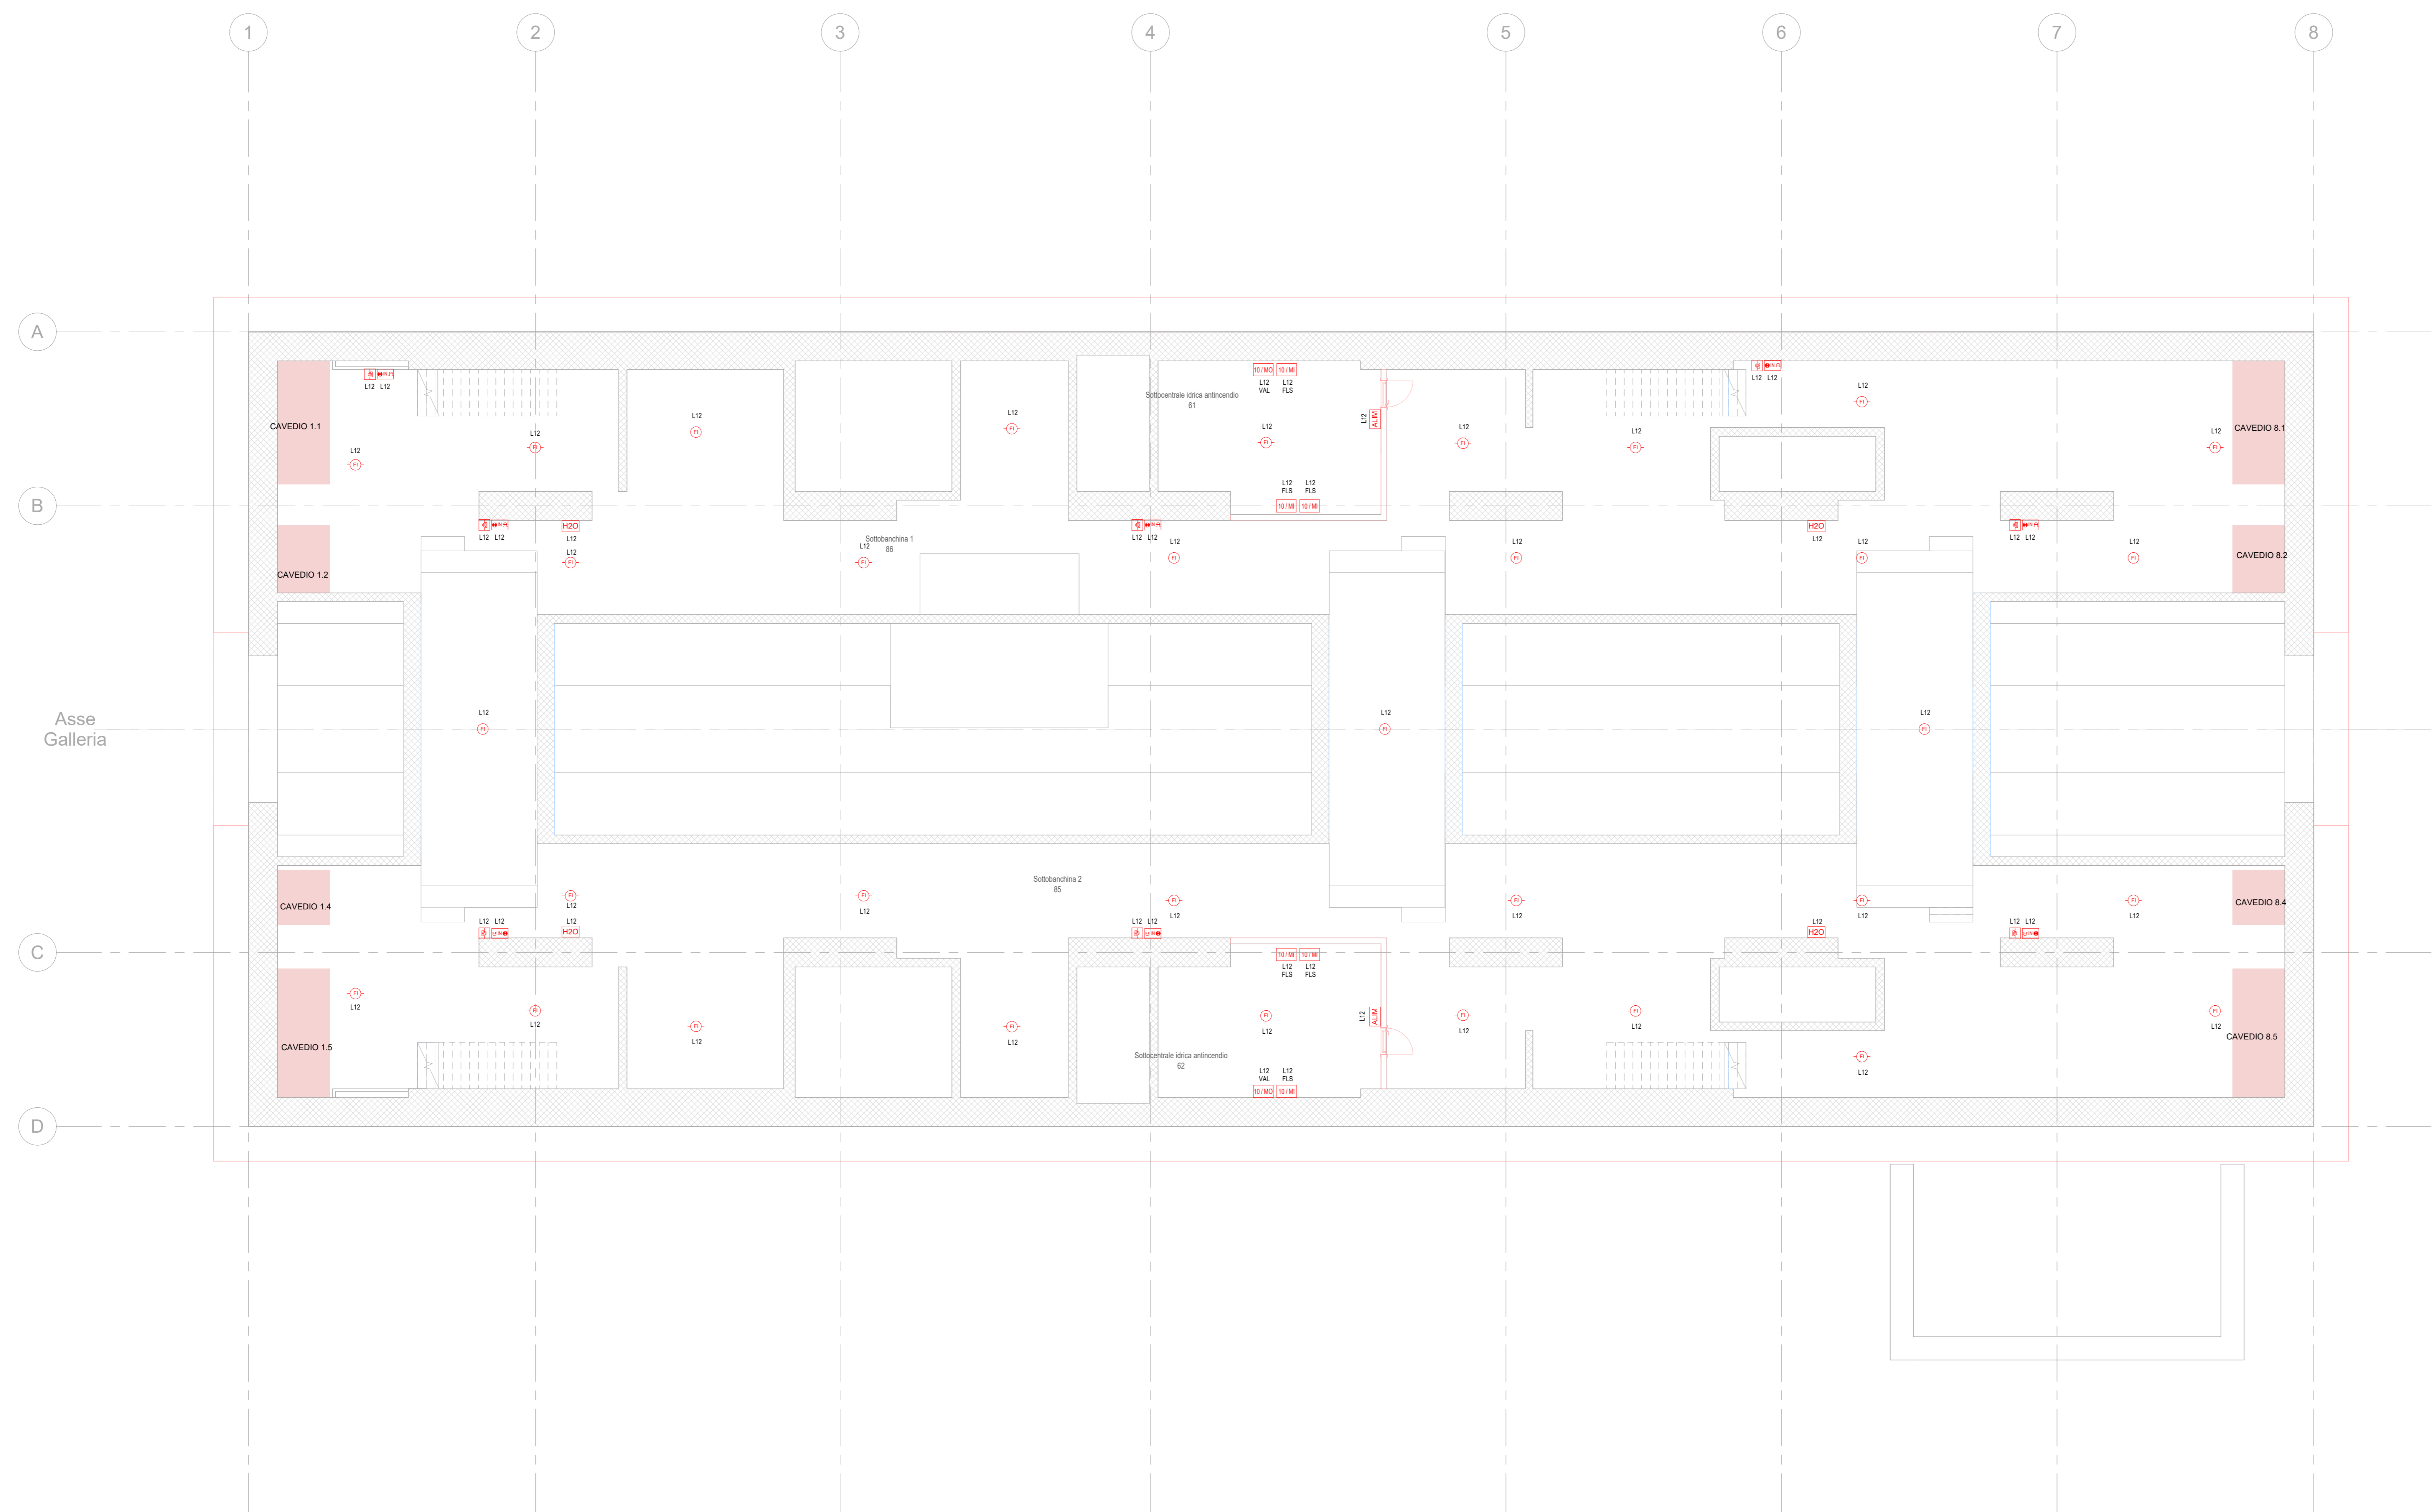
1 2 3 4 5 6 7 8

A

B

C

D

Asse Galleria

CAVEDIO 1.1

L12 L12

L12

L12

L12

L12

Sottocentrale idrica antincendio 61

10 / MO 10 / MI

L12 VAL L12 FLS

L12

L12 ALIM

L12 FLS L12 FLS

10 / MI 10 / MI

L12

L12

L12 L12

L12

CAVEDIO 8.1

L12

CAVEDIO 1.2

L12 L12

H2O

L12

L12

Sottobanchina 1 86

L12

L12 L12

L12

L12

H2O

L12

L12

L12 L12

L12

CAVEDIO 8.2

L12

L12

L12

Sottobanchina 2 85

CAVEDIO 1.4

L12

L12 L12

L12

H2O

L12

L12 L12

L12

L12

L12

L12

L12 L12

L12

CAVEDIO 8.4

10 / MI 10 / MI

L12 FLS L12 FLS

CAVEDIO 1.5

L12

L12

L12

L12

L12

L12 ALIM

Sottocentrale idrica antincendio 62

L12 VAL L12 FLS

10 / MO 10 / MI

L12

L12

L12

L12

CAVEDIO 8.5